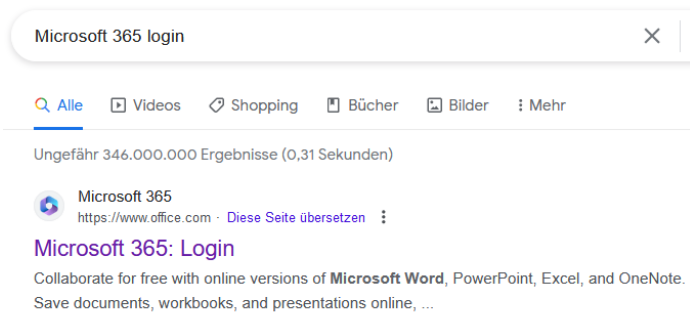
Microsoft 365 login

Alle Videos Shopping Bücher Bilder Mehr

Ungefähr 346.000.000 Ergebnisse (0,31 Sekunden)

Microsoft 365
https://www.office.com · Diese Seite übersetzen

Microsoft 365: Login

Collaborate for free with online versions of Microsoft Word, PowerPoint, Excel, and OneNote. Save documents, workbooks, and presentations online, ...